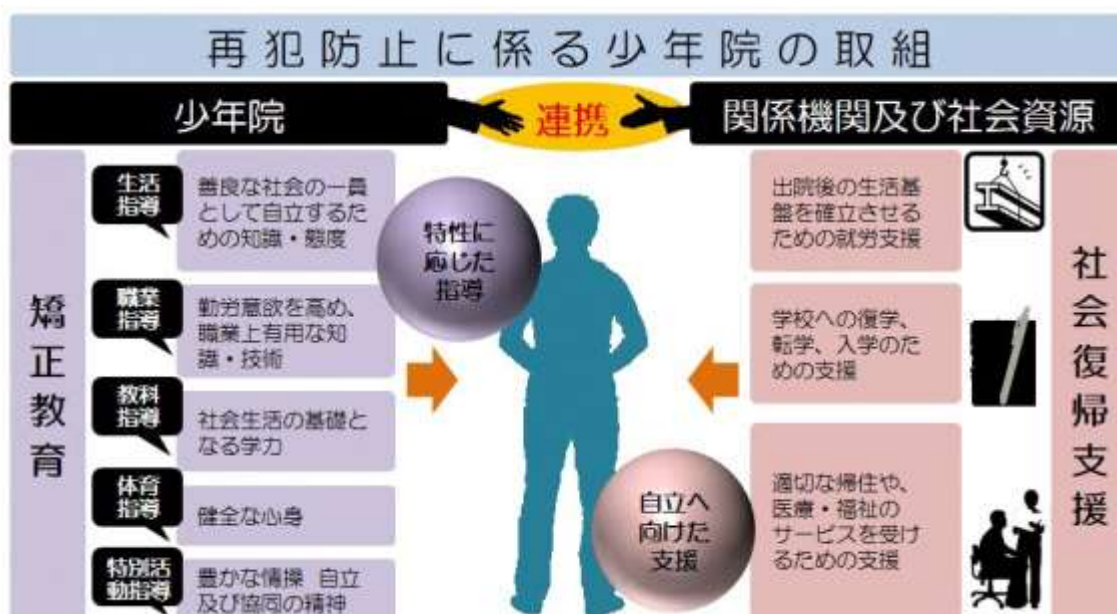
再犯防止に係る少年院の取組

少年院

連携

関係機関及び社会資源

矯正教育

生活指導

善良な社会の一員として自立するための知識・態度

職業指導

勤労意欲を高め、職業上有用な知識・技術

教科指導

社会生活の基礎となる学力

体育指導

健全な心身

特別活動指導

豊かな情操 自立及び協同の精神

特性に応じた指導

自立へ向けた支援

出院後の生活基盤を確立させるための就労支援

学校への復学、転学、入学のための支援

適切な帰住や、医療・福祉のサービスを受けるための支援

社会復帰支援